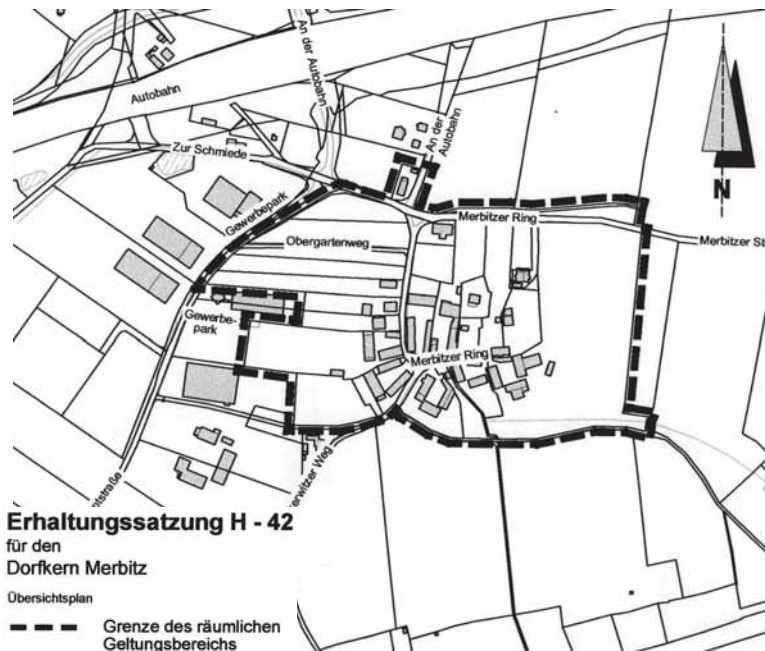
Autobahn

An der Autobahn

An der Autobahn

Zur Schmiede

Gewerbepark

Merbitzer Ring

Merbitzer St

Obergartenweg

Gewerbepark

Merbitzer Ring

N

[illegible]straße

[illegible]erwitzer Weg

Erhaltungssatzung H - 42
für den
Dorfkern Merbitz

Übersichtsplan

Grenze des räumlichen Geltungsbereichs